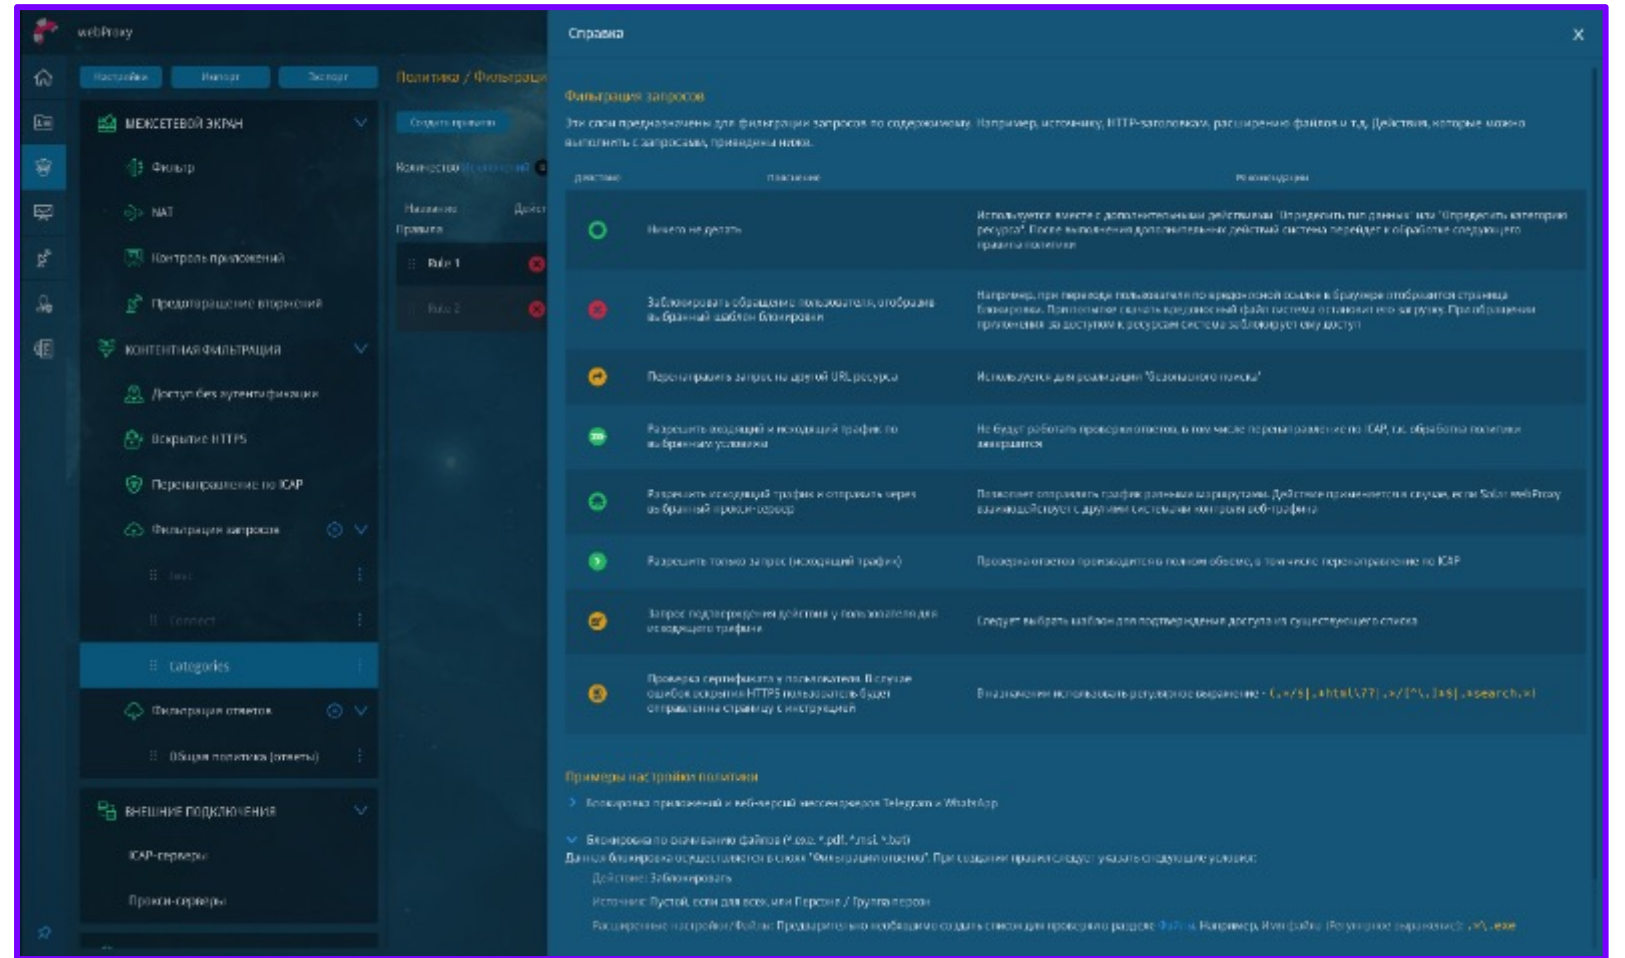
webProxy

Настройки Импорт Экспорт

Политика / Фильтрац

МЕЖСЕТЕВОЙ ЭКРАН
Фильтр
NAT
Контроль приложений
Предотвращение вторжений
КОНТЕНТНАЯ ФИЛЬТРАЦИЯ
Доступ без аутентификации
Вскрытие HTTPS
Перенаправление по ICAP
Фильтрация запросов
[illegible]
Connect
categories
Фильтрация ответов
Общая политика (ответы)
ВНЕШНИЕ ПОДКЛЮЧЕНИЯ
ICAP-серверы
Прокси-серверы

Создать правило
Количество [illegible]
Название Дейст
Правила
Rule 1
Rule 2

Справка

Фильтрация запросов

Эти слои предназначены для фильтрации запросов по содержимому. Например, источнику, HTTP-заголовкам, расширению файлов и т.д. Действия, которые можно выполнить с запросами, приведены ниже.

| Действие | Пояснение | Рекомендации |
|---|---|---|
| | Ничего не делать | Используется вместе с дополнительными действиями "Определить тип данных" или "Определить категорию ресурса". После выполнения дополнительных действий система перейдет к обработке следующего правила политики |
| | Заблокировать обращение пользователя, отобразив выбранный шаблон блокировки | Например, при переходе пользователя по вредоносной ссылке в браузере отобразится страница блокировки. При попытке скачать вредоносный файл система остановит его загрузку. При обращении приложения за доступом к ресурсам система заблокирует ему доступ |
| | Перенаправить запрос на другой URL ресурса | Используется для реализации "Безопасного поиска" |
| | Разрешить входящий и исходящий трафик по выбранным условиям | Не будут работать проверки ответов, в том числе перенаправление по ICAP, так обработка политики завершается |
| | Разрешить исходящий трафик и отправить через выбранный прокси-сервер | Позволяет отправлять трафик разными маршрутами. Действие применяется в случае, если Solar webProxy взаимодействует с другими системами контроля веб-трафика |
| | Разрешить только запрос (исходящий трафик) | Проверка ответов производится в полном объеме, в том числе перенаправление по ICAP |
| | Запрос подтверждения действия у пользователя для исходящего трафика | Следует выбрать шаблон для подтверждения доступа из существующего списка |
| | Проверка сертификата у пользователя. В случае ошибок вскрытия HTTPS пользователь будет отправлен на страницу с инструкцией | В назначении использовать регулярное выражение - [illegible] |

Примеры настройки политики

Блокировка приложений и веб-версий мессенджеров Telegram и WhatsApp

Блокировка по скачиванию файлов (*.exe, *.pdf, *.msi, *.bat)
Данная блокировка осуществляется в слоях "Фильтрация ответов". При создании правил следует указать следующие условия:
Действие: Заблокировать
Источник: Пустой, если для всех, или Персона / Группа персон
Расширенные настройки/Файлы: Предварительно необходимо создать список для проверки в разделе Файлы. Например, Имя файла (Регулярное выражение): .*\.exe